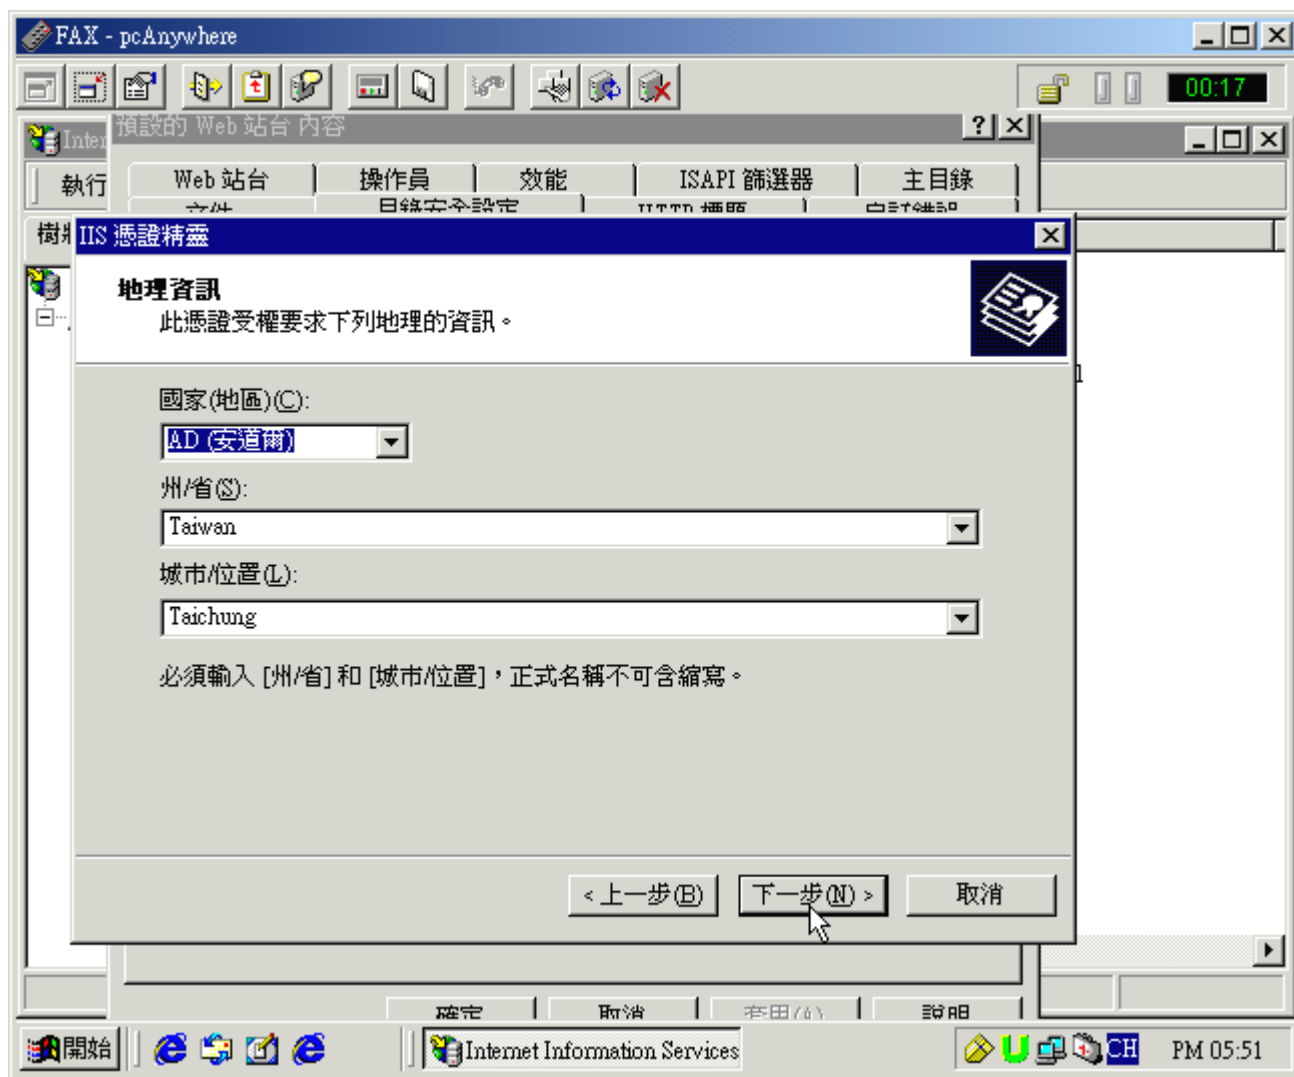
FAX - pcAnywhere

00:17

Inter

預設的 Web 站台 內容

執行

Web 站台
操作員
效能
ISAPI 篩選器
主目錄

樹狀

IIS 憑證精靈

地理資訊
此憑證受權要求下列地理的資訊。

國家(地區)(C):
AD (安道爾)

州/省(S):
Taiwan

城市/位置(L):
Taichung

必須輸入 [州/省] 和 [城市/位置]，正式名稱不可含縮寫。

< 上一步(B)
下一步(N) >
取消

確定
取消
套用(A)
說明

開始
Internet Information Services
CH
PM 05:51